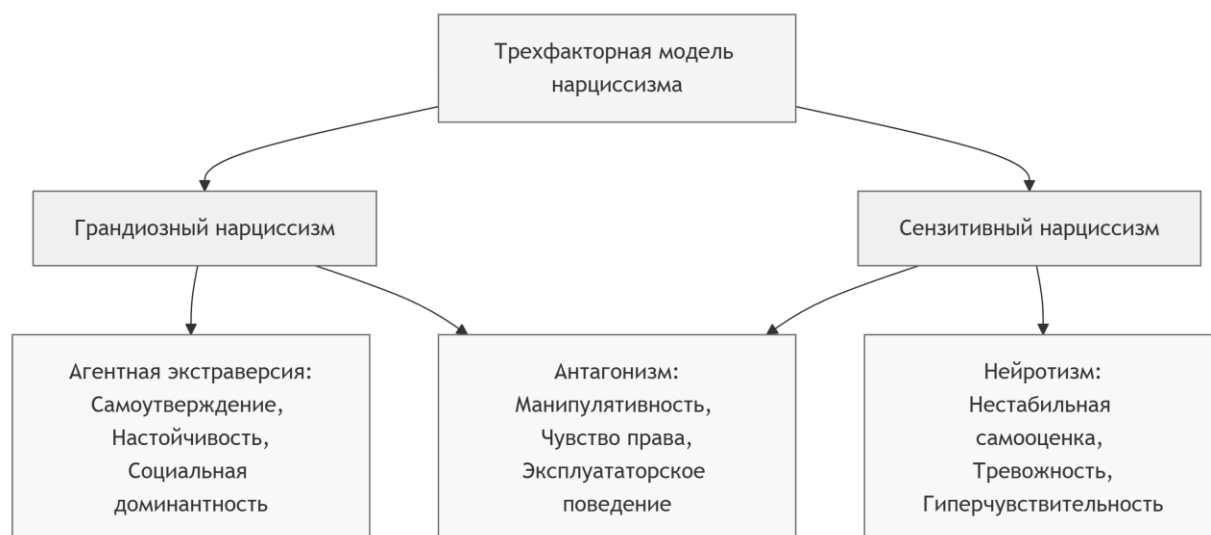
Трехфакторная модель нарциссизма

Грандиозный нарциссизм

Сензитивный нарциссизм

Агентная экстраверсия: Самоутверждение, Настойчивость, Социальная доминантность

Антагонизм: Манипулятивность, Чувство права, Эксплуататорское поведение

Нейротизм: Нестабильная самооценка, Тревожность, Гиперчувствительность